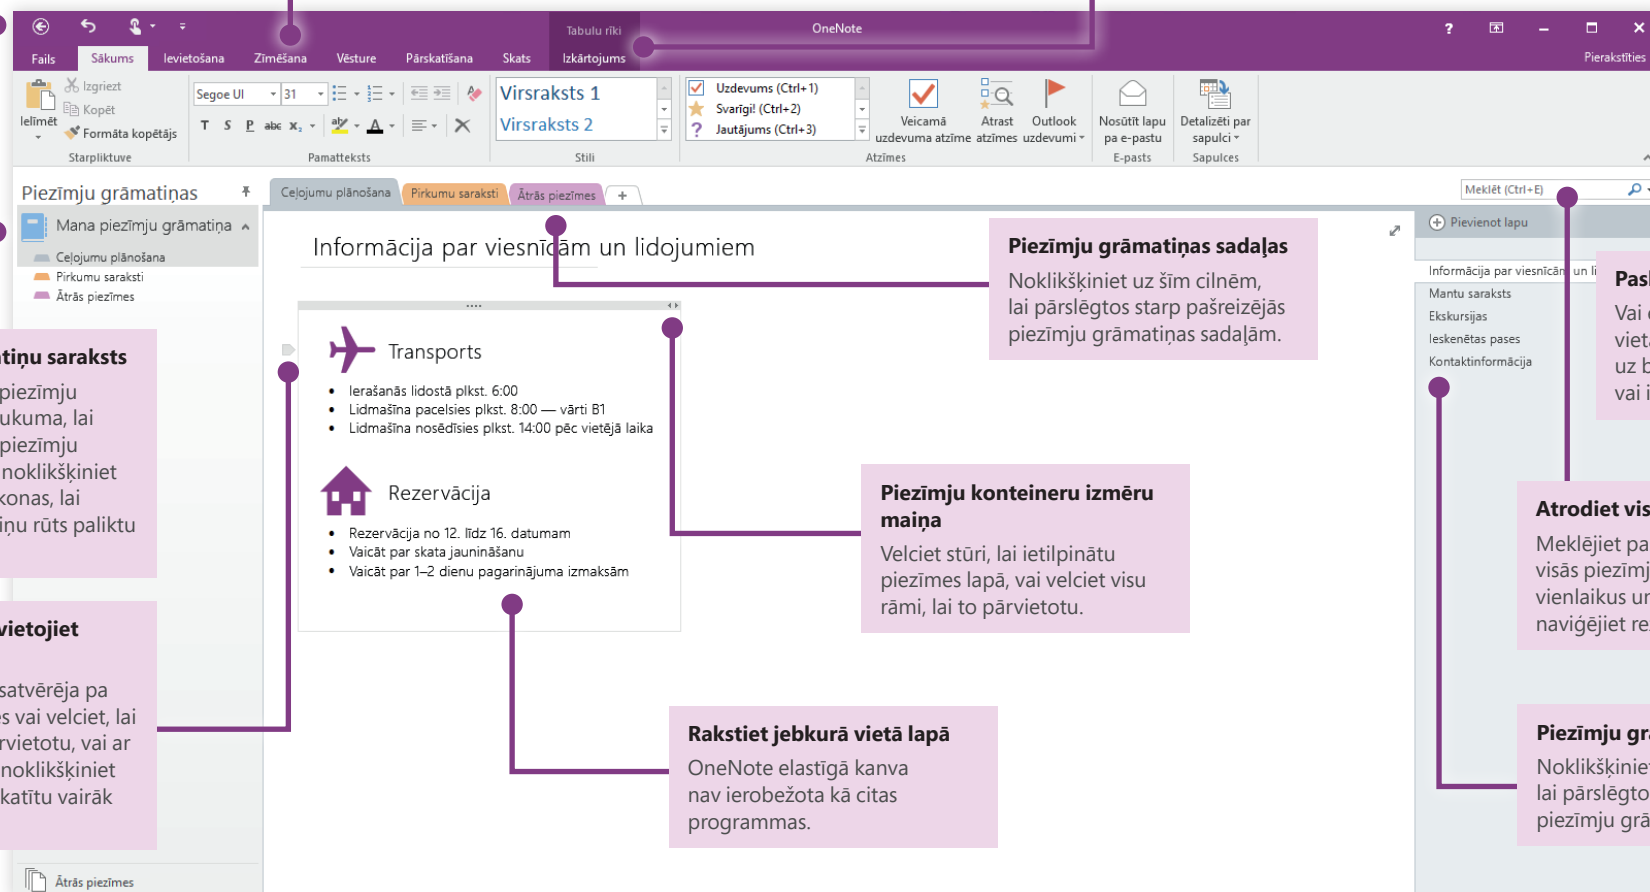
Tabulu rīki OneNote ? Pierakstīties

Fails Sākums Ievietošana Zīmēšana Vēsture Pārskatīšana Skats Izkārtojums

Ielīmēt Izgriezt Kopēt Formāta kopētājs Starpliktuve

Segoe UI 31 T S P abc $x_2$ Pamatteksts

Virsraksts 1 Virsraksts 2 Stili

Uzdevums (Ctrl+1) Svarīgi! (Ctrl+2) Jautājums (Ctrl+3) Veicamā uzdevuma atzīme Atrast atzīmes Outlook uzdevumi Atzīmes

Nosūtīt lapu pa e-pastu E-pasts

Detalizēti par sapulci Sapulces

Piezīmju grāmatiņas

Mana piezīmju grāmatiņa

Ceļojumu plānošana
Pirkumu saraksti
Ātrās piezīmes

Ceļojumu plānošana Pirkumu saraksti Ātrās piezīmes +

Meklēt (Ctrl+E)

Pievienot lapu

Informācija par viesnīcām un li
Mantu saraksts
Ekskursijas
Ieskenētas pases
Kontaktinformācija

Informācija par viesnīcām un lidojumiem

Transports

• Ierašanās lidostā plkst. 6:00
• Lidmašīna pacelsies plkst. 8:00 — vārti B1
• Lidmašīna nosēdīsies plkst. 14:00 pēc vietējā laika

Rezervācija

• Rezervācija no 12. līdz 16. datumam
• Vaicāt par skata jaunināšanu
• Vaicāt par 1–2 dienu pagarinājuma izmaksām

Piezīmju grāmatiņas sadaļas
Noklikšķiniet uz šīm cilnēm, lai pārslēgtos starp pašreizējās piezīmju grāmatiņas sadaļām.

Piezīmju konteineru izmēru maiņa
Velciet stūri, lai ietilpinātu piezīmes lapā, vai velciet visu rāmi, lai to pārvietotu.

Rakstiet jebkurā vietā lapā
OneNote elastīgā kanva nav ierobežota kā citas programmas.

tiņu saraksts
piezīmju
ukuma, lai
piezīmju
noklikšķiniet
konas, lai
iņu rūts paliktu

vietojiet
satvērēja pa
s vai velciet, lai
rvietotu, vai ar
noklikšķiniet
katītu vairāk

Pas
Vai
viet
uz b
vai i

Atrodiet vis
Meklējiet pa
visās piezīmj
vienlaikus ur
navigējiet re

Piezīmju gr
Noklikšķinie
lai pārslēgto
piezīmju grā

Ātrās piezīmes